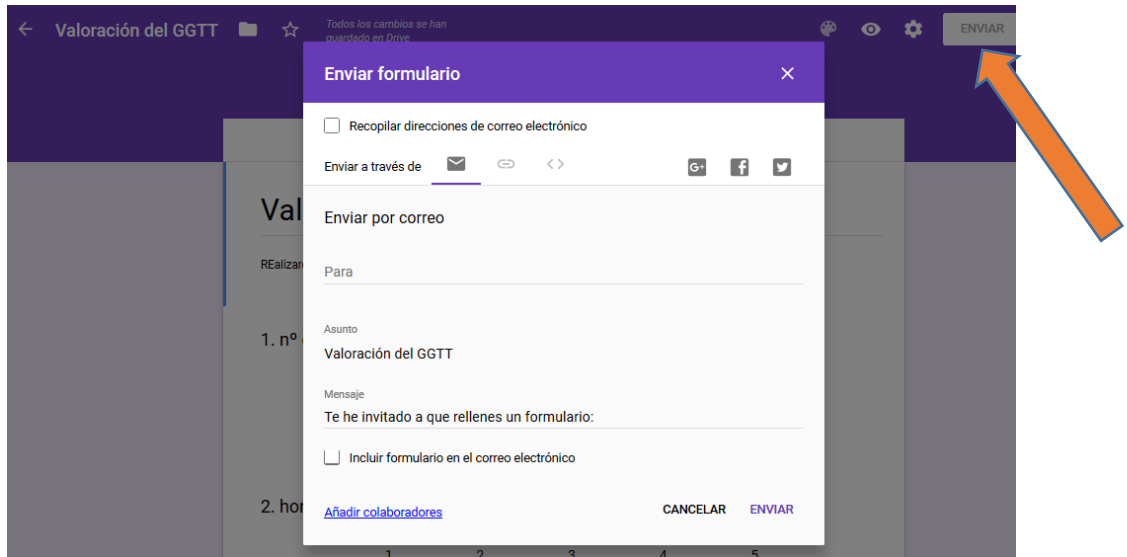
Valoración del GGTT

Todos los cambios se han guardado en Drive

ENVIAR

Enviar formulario

Recopilar direcciones de correo electrónico

Enviar a través de

G+

Val

REalizar

Enviar por correo

Para

1. nº

Asunto

Valoración del GGTT

Mensaje

Te he invitado a que rellenes un formulario:

Incluir formulario en el correo electrónico

2. hor

Añadir colaboradores

CANCELAR

ENVIAR

1 2 3 4 5